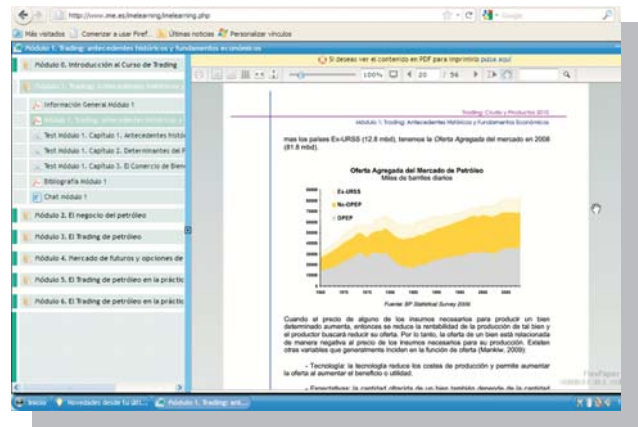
http://www.ime.es/imelearning/imelearning.php

Google

Más visitados  Comenzar a usar Firef...  Últimas noticias  Personalizar vínculos

Módulo 1. Trading: antecedentes históricos y fundamentos económicos

Módulo 0. Introducción al Curso de Trading

Módulo 1. Trading: antecedentes históricos y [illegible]

Información General Módulo 1

Módulo 1. Trading: antecedentes históricos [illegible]

Test Módulo 1. Capítulo 1. Antecedentes históri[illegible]

Test Módulo 1. Capítulo 2. Determinantes del P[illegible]

Test Módulo 1. Capítulo 3. El Comercio de Bien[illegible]

Bibliografía Módulo 1

Chat módulo 1

Módulo 2. El negocio del petróleo

Módulo 3. El Trading de petróleo

Módulo 4. Mercado de futuros y opciones de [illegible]

Módulo 5. El Trading de petróleo en la práctic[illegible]

Módulo 6. El Trading de petróleo en la práctic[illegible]

Si desea ver el contenido en PDF para imprimirlo pulse aquí

100%  20 / 56

Trading: Crudo y Productos 2010
Módulo 1. Trading: Antecedentes Históricos y Fundamentos Económicos

mas los países Ex-URSS (12.8 mbd), tenemos la Oferta Agregada del mercado en 2008 (81.8 mbd).

Oferta Agregada del Mercado de Petróleo
Miles de barriles diarios

Ex-URSS
No-OPEP
OPEP

Fuente: BP Statistical Survey 2009

Cuando el precio de alguno de los insumos necesarios para producir un bien determinado aumenta, entonces se reduce la rentabilidad de la producción de tal bien y el productor buscará reducir su oferta. Por lo tanto, la oferta de un bien está relacionada de manera negativa al precio de los insumos necesarios para su producción. Existen otras variables que generalmente inciden en la función de oferta (Mankiw, 2009):

- Tecnología: la tecnología reduce los costes de producción y permite aumentar la oferta al aumentar el beneficio o utilidad.

- Expectativas: la cantidad ofrecida de un bien también depende de la cantidad

FlexPaper

Inicio  Novedades desde tu últ...  Módulo 1. Trading: ant...